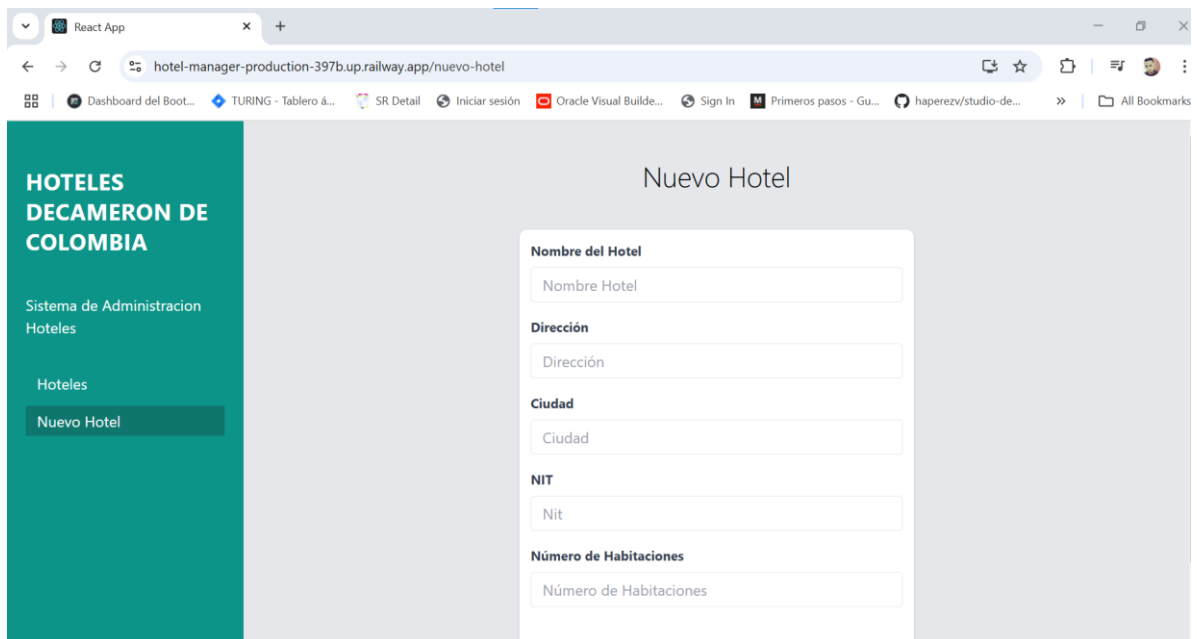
React App

hotel-manager-production-397b.up.railway.app/nuevo-hotel

Dashboard del Boot... TURING - Tablero á... SR Detail Iniciar sesión Oracle Visual Builde... Sign In Primeros pasos - Gu... haperezv/studio-de... » All Bookmarks

HOTELES DECAMERON DE COLOMBIA

Sistema de Administracion Hoteles

Hoteles

Nuevo Hotel

Nuevo Hotel

Nombre del Hotel

Nombre Hotel

Dirección

Dirección

Ciudad

Ciudad

NIT

Nit

Número de Habitaciones

Número de Habitaciones